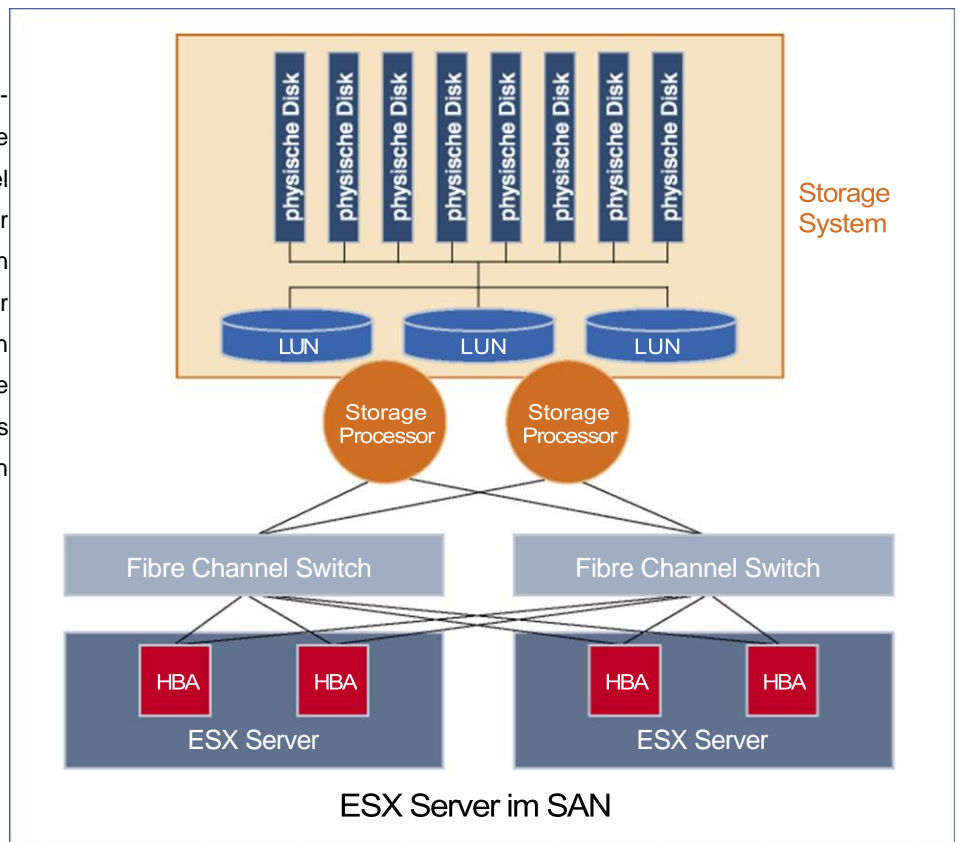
-
e
el
r
n
r
n
e
s
n

physische Disk
physische Disk
physische Disk
physische Disk
physische Disk
physische Disk
physische Disk
physische Disk

Storage System

LUN
LUN
LUN

Storage Processor
Storage Processor

Fibre Channel Switch
Fibre Channel Switch

HBA
HBA
HBA
HBA

ESX Server
ESX Server

ESX Server im SAN